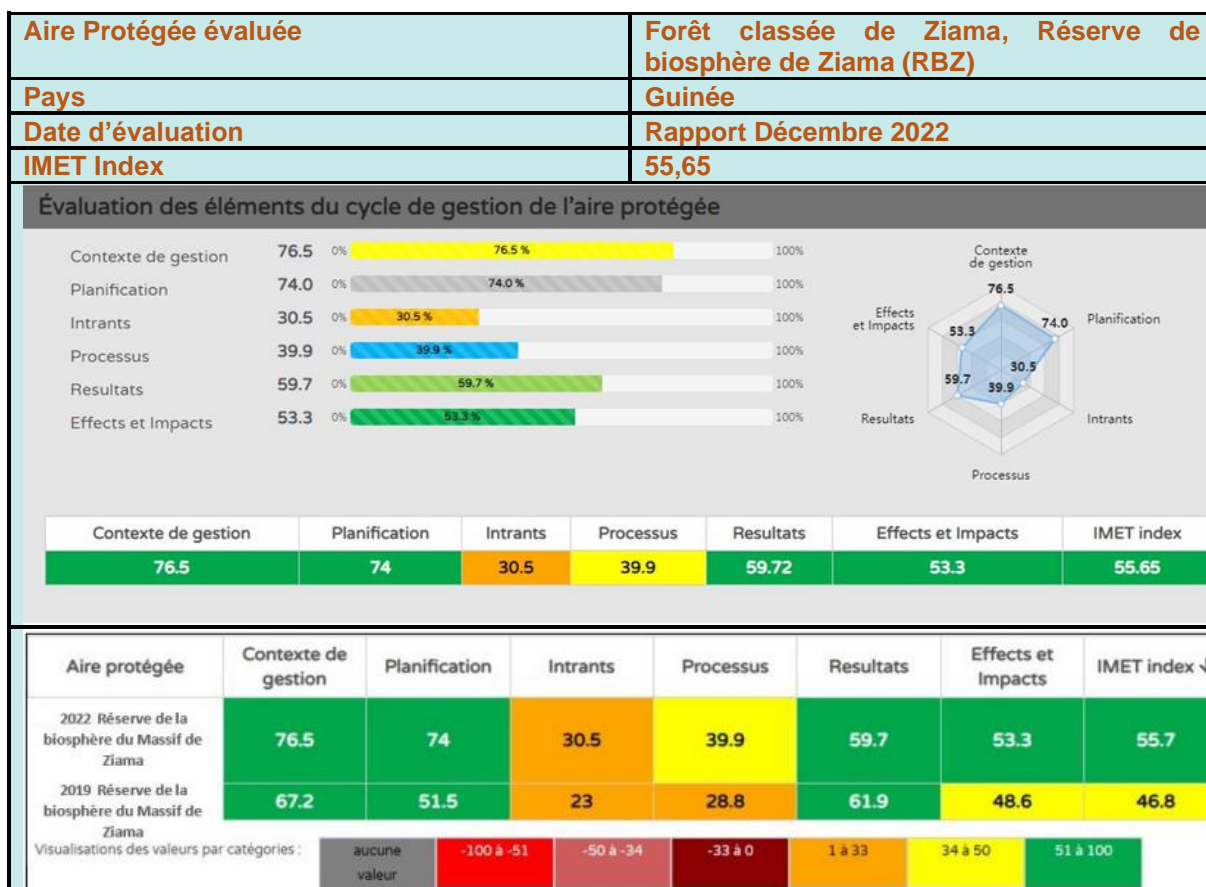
| Aire Protégée évaluée | Forêt classée de Ziama, Réserve de biosphère de Ziama (RBZ) |
|---|---|
| Pays | Guinée |
| Date d'évaluation | Rapport Décembre 2022 |
| IMET Index | 55,65 |

Évaluation des éléments du cycle de gestion de l'aire protégée

Contexte de gestion 76.5 0% 76.5 % 100%
Planification 74.0 0% 74.0 % 100%
Intrants 30.5 0% 30.5 % 100%
Processus 39.9 0% 39.9 % 100%
Resultats 59.7 0% 59.7 % 100%
Effects et Impacts 53.3 0% 53.3 % 100%

Contexte de gestion 76.5
Planification 74.0
Intrants 30.5
Processus 39.9
Resultats 59.7
Effects et Impacts 53.3

| Contexte de gestion | Planification | Intrants | Processus | Resultats | Effects et Impacts | IMET index |
|---|---|---|---|---|---|---|
| 76.5 | 74 | 30.5 | 39.9 | 59.72 | 53.3 | 55.65 |

| Aire protégée | Contexte de gestion | Planification | Intrants | Processus | Resultats | Effects et Impacts | IMET index |
|---|---|---|---|---|---|---|---|
| 2022 Réserve de la biosphère du Massif de Ziama | 76.5 | 74 | 30.5 | 39.9 | 59.7 | 53.3 | 55.7 |
| 2019 Réserve de la biosphère du Massif de Ziama | 67.2 | 51.5 | 23 | 28.8 | 61.9 | 48.6 | 46.8 |

Visualisations des valeurs par catégories : aucune valeur | -100 à -51 | -50 à -34 | -33 à 0 | 1 à 33 | 34 à 50 | 51 à 100